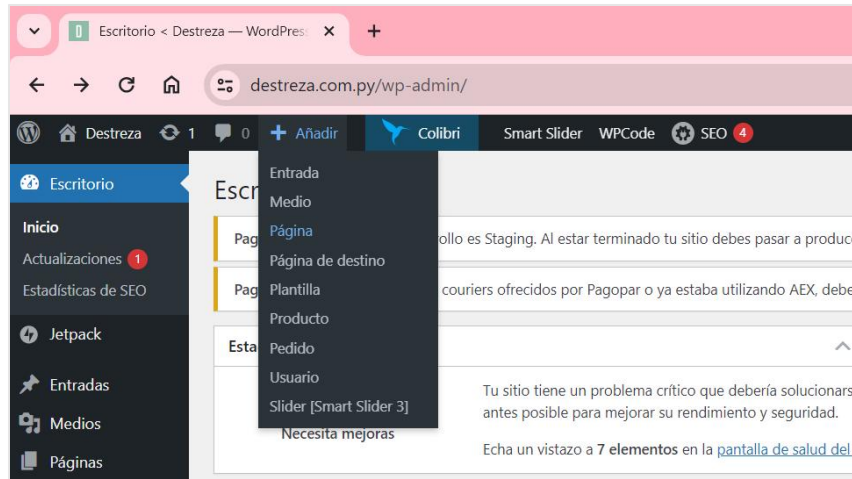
Escritorio < Destreza — WordPres

destreza.com.py/wp-admin/

Destreza 1 0 + Añadir Colibri Smart Slider WPCode SEO 4

Escritorio

Inicio
Actualizaciones 1
Estadísticas de SEO

Jetpack

Entradas
Medios
Páginas

Escr

Entrada
Medio
Página
Página de destino
Plantilla
Producto
Pedido
Usuario
Slider [Smart Slider 3]

Pag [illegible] ollo es Staging. Al estar terminado tu sitio debes pasar a produc

Pag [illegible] couriers ofrecidos por Pagopar o ya estaba utilizando AEX, debe

Esta

Necesita mejoras

Tu sitio tiene un problema crítico que debería solucionars antes posible para mejorar su rendimiento y seguridad.

Echa un vistazo a 7 elementos en la pantalla de salud del